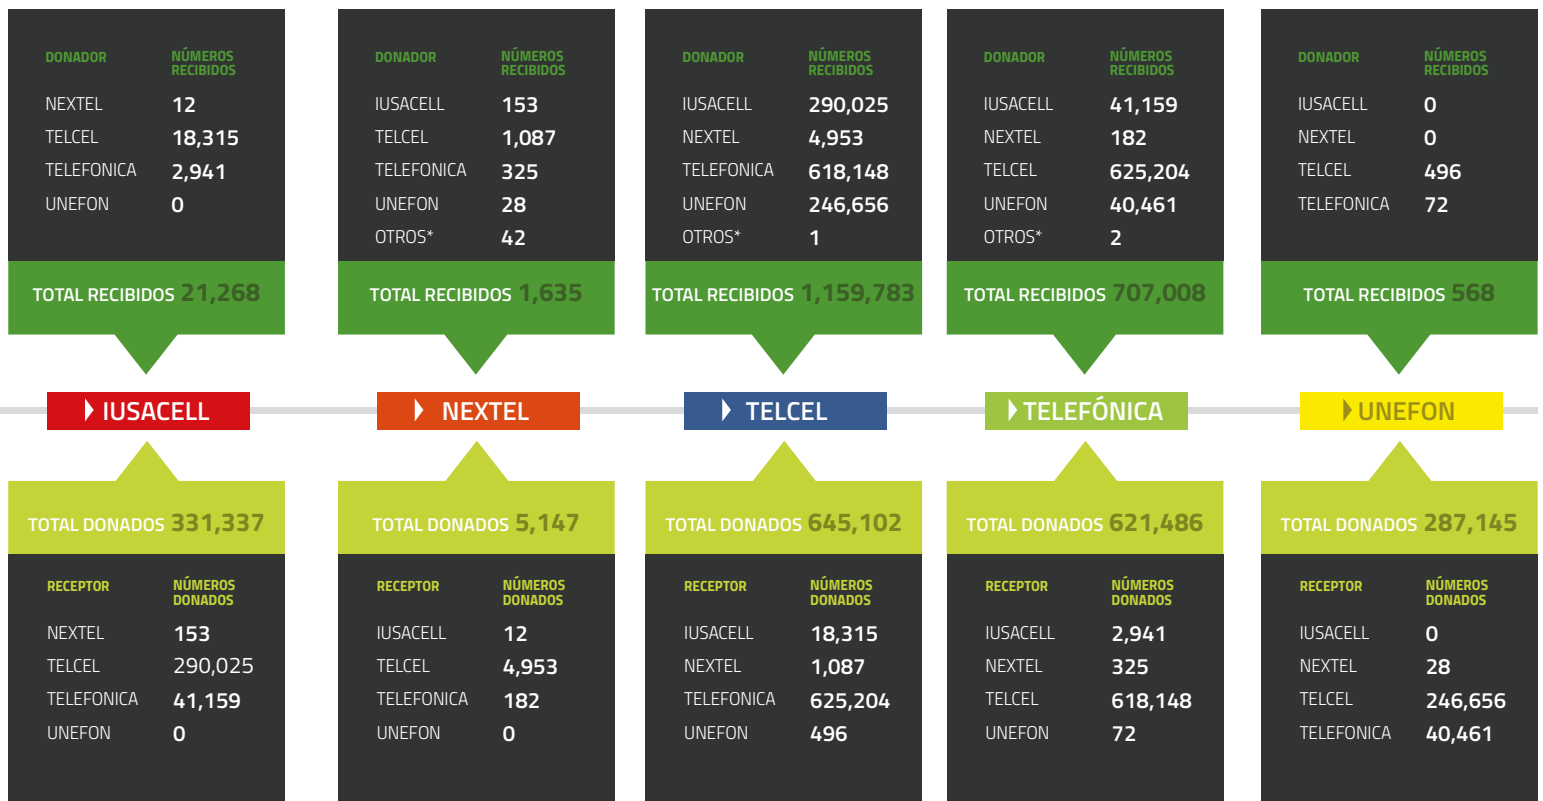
| DONADOR | NÚMEROS RECIBIDOS |
|---|---|
| NEXTEL | 12 |
| TELCEL | 18,315 |
| TELEFONICA | 2,941 |
| UNEFON | 0 |

TOTAL RECIBIDOS 21,268

IUSACELL

TOTAL DONADOS 331,337

| RECEPTOR | NÚMEROS DONADOS |
|---|---|
| NEXTEL | 153 |
| TELCEL | 290,025 |
| TELEFONICA | 41,159 |
| UNEFON | 0 |

| DONADOR | NÚMEROS RECIBIDOS |
|---|---|
| IUSACELL | 153 |
| TELCEL | 1,087 |
| TELEFONICA | 325 |
| UNEFON | 28 |
| OTROS* | 42 |

TOTAL RECIBIDOS 1,635

NEXTEL

TOTAL DONADOS 5,147

| RECEPTOR | NÚMEROS DONADOS |
|---|---|
| IUSACELL | 12 |
| TELCEL | 4,953 |
| TELEFONICA | 182 |
| UNEFON | 0 |

| DONADOR | NÚMEROS RECIBIDOS |
|---|---|
| IUSACELL | 290,025 |
| NEXTEL | 4,953 |
| TELEFONICA | 618,148 |
| UNEFON | 246,656 |
| OTROS* | 1 |

TOTAL RECIBIDOS 1,159,783

TELCEL

TOTAL DONADOS 645,102

| RECEPTOR | NÚMEROS DONADOS |
|---|---|
| IUSACELL | 18,315 |
| NEXTEL | 1,087 |
| TELEFONICA | 625,204 |
| UNEFON | 496 |

| DONADOR | NÚMEROS RECIBIDOS |
|---|---|
| IUSACELL | 41,159 |
| NEXTEL | 182 |
| TELCEL | 625,204 |
| UNEFON | 40,461 |
| OTROS* | 2 |

TOTAL RECIBIDOS 707,008

TELEFÓNICA

TOTAL DONADOS 621,486

| RECEPTOR | NÚMEROS DONADOS |
|---|---|
| IUSACELL | 2,941 |
| NEXTEL | 325 |
| TELCEL | 618,148 |
| UNEFON | 72 |

| DONADOR | NÚMEROS RECIBIDOS |
|---|---|
| IUSACELL | 0 |
| NEXTEL | 0 |
| TELCEL | 496 |
| TELEFONICA | 72 |

TOTAL RECIBIDOS 568

UNEFON

TOTAL DONADOS 287,145

| RECEPTOR | NÚMEROS DONADOS |
|---|---|
| IUSACELL | 0 |
| NEXTEL | 28 |
| TELCEL | 246,656 |
| TELEFONICA | 40,461 |